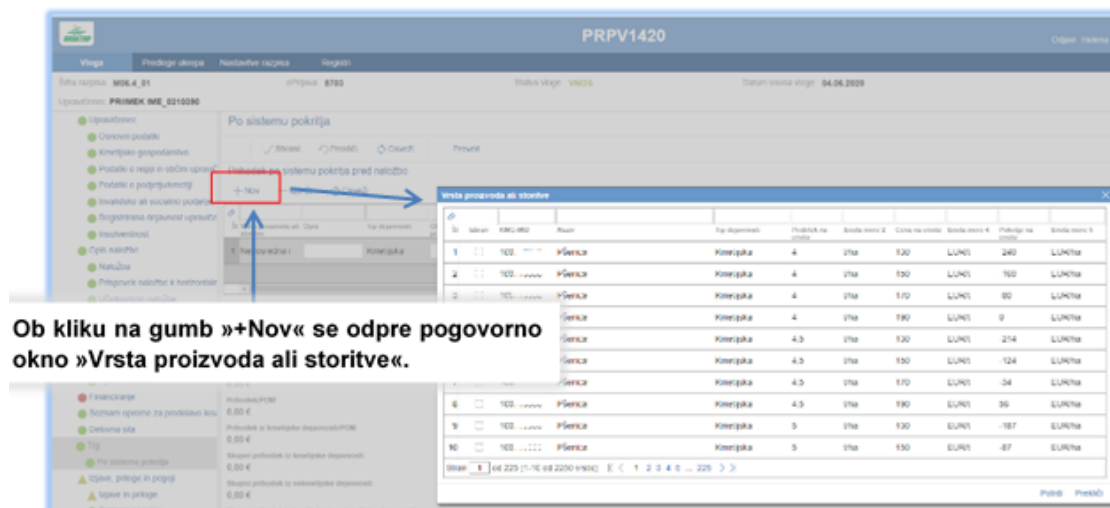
PRPV1420

Odjava Helena

Vloga Predloge ukrepa Nastavitve razpisa Registri

Šifra razpisa: M06.4_01 ePrijava: 8703 Status vloge: VNOS Datum vnosa vloge: 04.06.2020

Upravičenec: PRIMER IME_0210290

Upravičenec
Osnovni podatki
Kmetijsko gospodarstvo
Podatki o regiji in območni upravi
Podatki o podjetju/enoti
Invalidsko ali socialno podjetje
Registrirana dejavnost upravičenca
Insolventnost
Opis naložbe
Naložba
Prispevek naložbe k horizontalnim
Financiranje
Seznam opreme za predelavo
Delovna sila
Trg
Po sistemu pokritja
Izjave, priloge in pogoji
Izjave in priloge

Po sistemu pokritja

Shrani Preveri Osveži Prevedi

Prihodek po sistemu pokritja pred naložbo

+ Nov

Nekmetijska / Kmetijska

Prihodki/PDM
0,00 €
Prihodek iz kmetijske dejavnosti/PDM
0,00 €
Skupni prihodek iz kmetijske dejavnosti
0,00 €
Skupni prihodek iz nekmetijske dejavnosti
0,00 €

Ob kliku na gumb »+Nov« se odpre pogovorno okno »Vrsta proizvoda ali storitve«.

Vrsta proizvoda ali storitve

| Št. | Izbran | KMG-MID | Naziv | Tip dejavnosti | Pridelek na enoto | Enota mere 2 | Cena na enoto | Enota mere 4 | Pokritje na enoto | Enota mere 5 |
|---|---|---|---|---|---|---|---|---|---|---|
| 1 | | 100... | Pšenica | Kmetijska | 4 | t/ha | 130 | EUR/t | 240 | EUR/ha |
| 2 | | 100... | Pšenica | Kmetijska | 4 | t/ha | 150 | EUR/t | 160 | EUR/ha |
| 3 | | 100... | Pšenica | Kmetijska | 4 | t/ha | 170 | EUR/t | 80 | EUR/ha |
| | | | Pšenica | Kmetijska | 4 | t/ha | 190 | EUR/t | 0 | EUR/ha |
| | | | Pšenica | Kmetijska | 4,5 | t/ha | 130 | EUR/t | -214 | EUR/ha |
| | | | Pšenica | Kmetijska | 4,5 | t/ha | 150 | EUR/t | -124 | EUR/ha |
| | | 100... | Pšenica | Kmetijska | 4,5 | t/ha | 170 | EUR/t | -34 | EUR/ha |
| 8 | | 100... | Pšenica | Kmetijska | 4,5 | t/ha | 190 | EUR/t | 56 | EUR/ha |
| 9 | | 100... | Pšenica | Kmetijska | 5 | t/ha | 130 | EUR/t | -187 | EUR/ha |
| 10 | | 100... | Pšenica | Kmetijska | 5 | t/ha | 150 | EUR/t | -87 | EUR/ha |

Stran 1 od 225 (1-10 od 2250 vrstic) 1 2 3 4 5 ... 225

Potrdi Prekliči